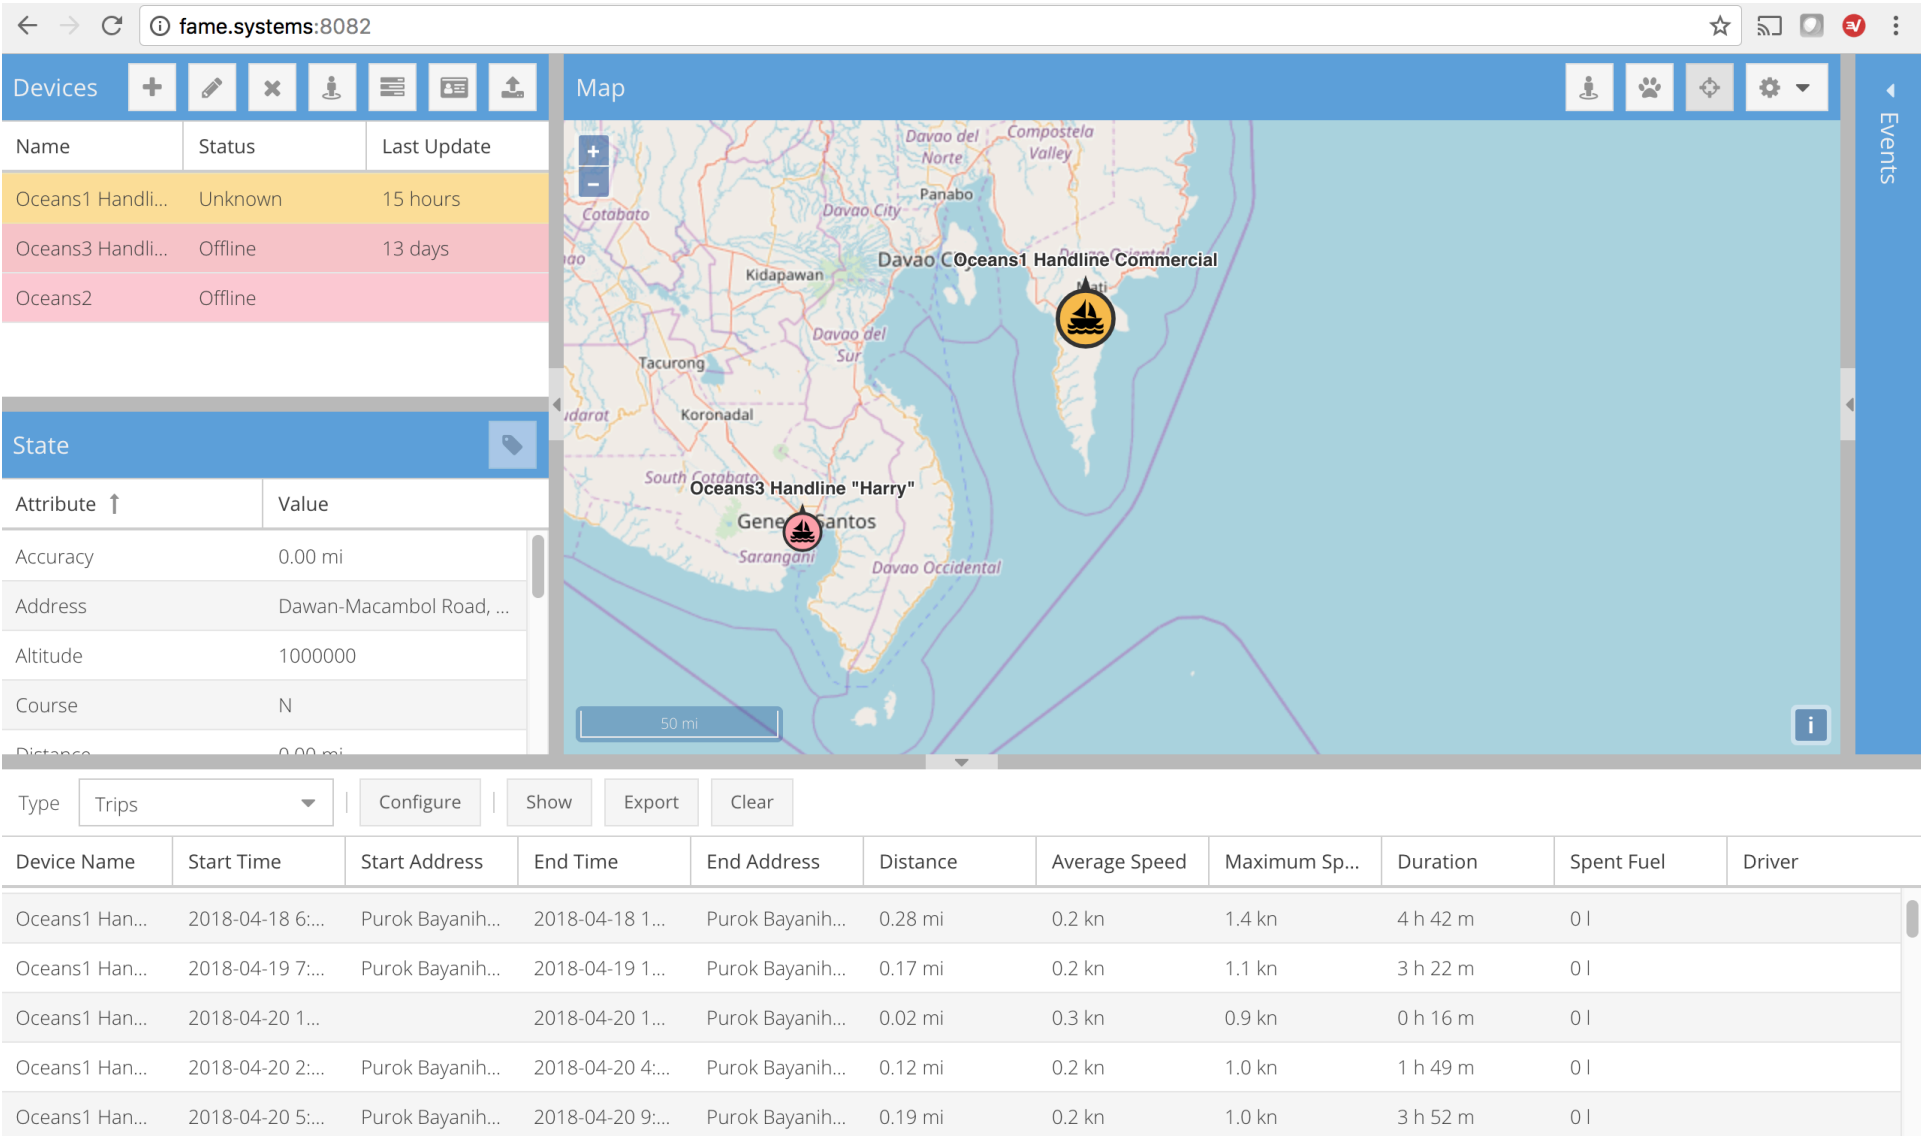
fame.systems:8082

Devices

| Name | Status | Last Update |
|---|---|---|
| Oceans1 Handli... | Unknown | 15 hours |
| Oceans3 Handli... | Offline | 13 days |
| Oceans2 | Offline | |

State

| Attribute | Value |
|---|---|
| Accuracy | 0.00 mi |
| Address | Dawan-Macambol Road, ... |
| Altitude | 1000000 |
| Course | N |
| Distance | 0.00 mi |

Map

Davao del Norte
Compostela Valley
Panabo
Davao City
Cotabato
Davao C
Oceans1 Handline Commercial
Kidapawan
Davao del Sur
Tacurong
Koronadal
South Cotabato
Oceans3 Handline "Harry"
Gene Santos
Sarangani
Davao Occidental
50 mi

Events

Type Trips
Configure Show Export Clear

| Device Name | Start Time | Start Address | End Time | End Address | Distance | Average Speed | Maximum Sp... | Duration | Spent Fuel | Driver |
|---|---|---|---|---|---|---|---|---|---|---|
| Oceans1 Han... | 2018-04-18 6:... | Purok Bayanih... | 2018-04-18 1... | Purok Bayanih... | 0.28 mi | 0.2 kn | 1.4 kn | 4 h 42 m | 0 l | |
| Oceans1 Han... | 2018-04-19 7:... | Purok Bayanih... | 2018-04-19 1... | Purok Bayanih... | 0.17 mi | 0.2 kn | 1.1 kn | 3 h 22 m | 0 l | |
| Oceans1 Han... | 2018-04-20 1... | | 2018-04-20 1... | Purok Bayanih... | 0.02 mi | 0.3 kn | 0.9 kn | 0 h 16 m | 0 l | |
| Oceans1 Han... | 2018-04-20 2:... | Purok Bayanih... | 2018-04-20 4:... | Purok Bayanih... | 0.12 mi | 0.2 kn | 1.0 kn | 1 h 49 m | 0 l | |
| Oceans1 Han... | 2018-04-20 5:... | Purok Bayanih... | 2018-04-20 9:... | Purok Bayanih... | 0.19 mi | 0.2 kn | 1.0 kn | 3 h 52 m | 0 l | |